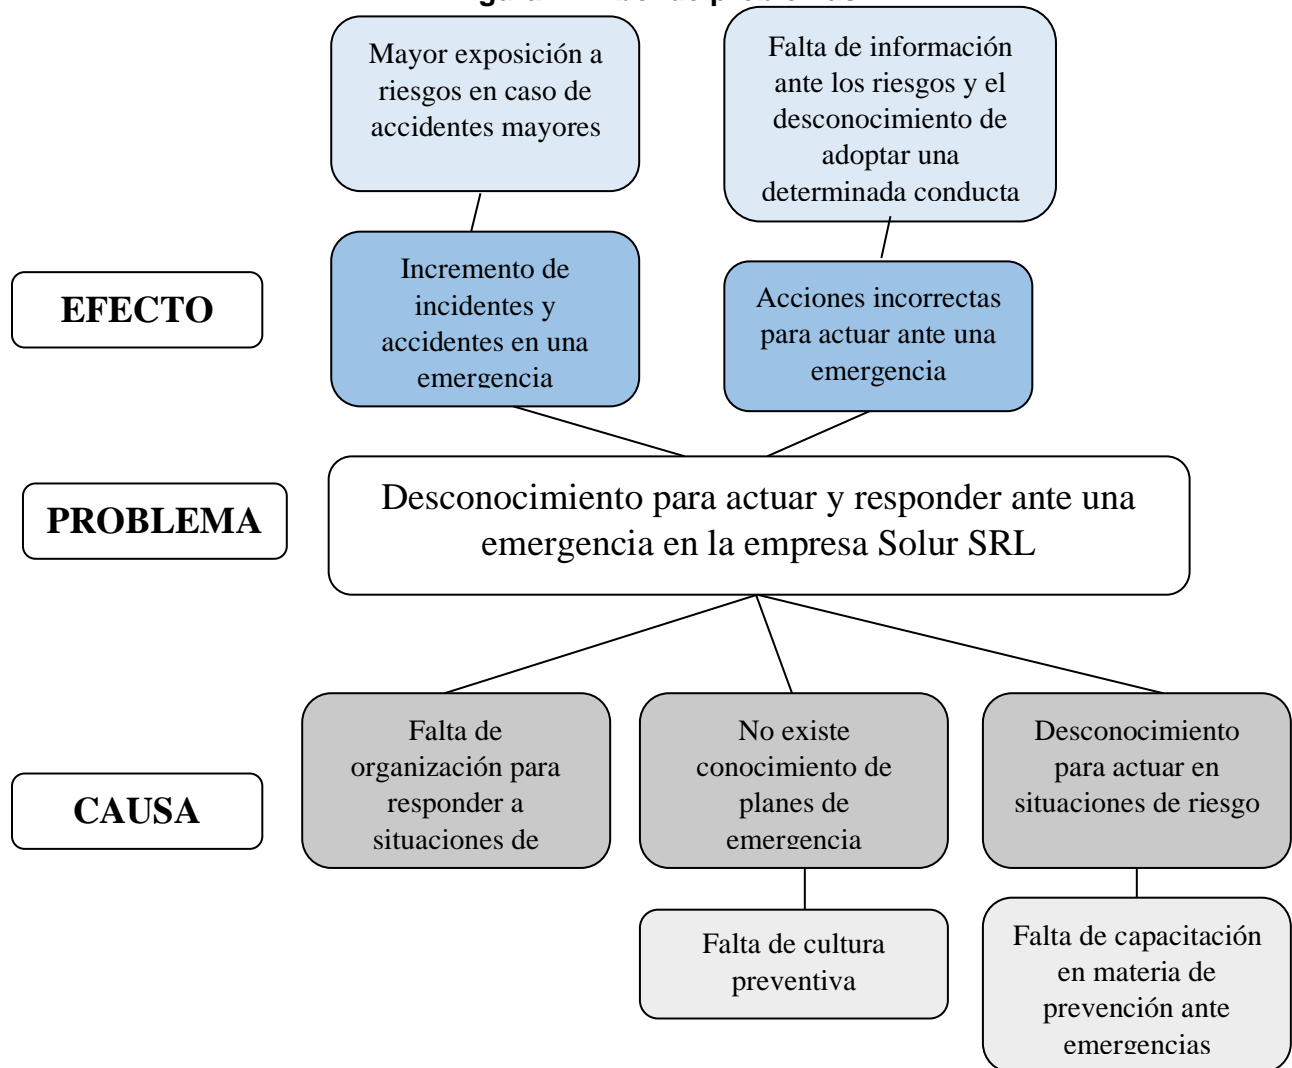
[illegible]

Mayor exposición a riesgos en caso de accidentes mayores

Falta de información ante los riesgos y el desconocimiento de adoptar una determinada conducta

EFECTO

Incremento de incidentes y accidentes en una emergencia

Acciones incorrectas para actuar ante una emergencia

PROBLEMA

Desconocimiento para actuar y responder ante una emergencia en la empresa Solur SRL

CAUSA

Falta de organización para responder a situaciones de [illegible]

No existe conocimiento de planes de emergencia

Desconocimiento para actuar en situaciones de riesgo

Falta de cultura preventiva

Falta de capacitación en materia de prevención ante emergencias